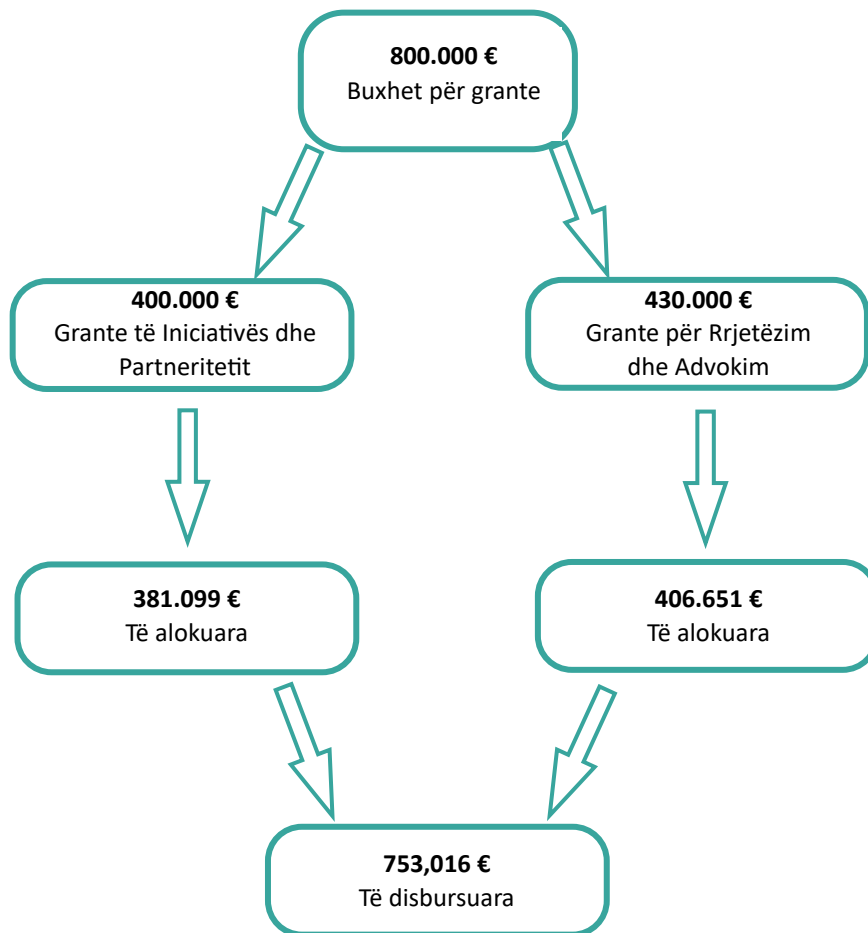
**800.000 €**
Buxhet për grante

**400.000 €**
Grante të Iniciativës dhe Partneritetit

**430.000 €**
Grante për Rrjetëzim dhe Advokim

**381.099 €**
Të alokuara

**406.651 €**
Të alokuara

**753,016 €**
Të disbursuara